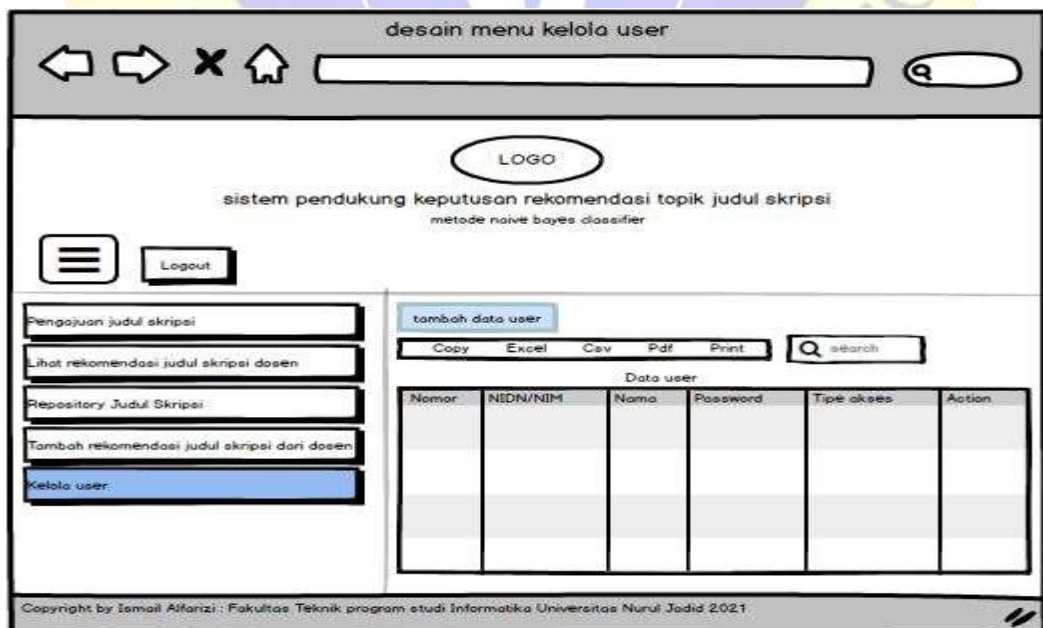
desain menu kelola user

LOGO

sistem pendukung keputusan rekomendasi topik judul skripsi

metode naive bayes classifier

Logout

Pengajuan judul skripsi

Lihat rekomendasi judul skripsi dosen

Repository Judul Skripsi

Tambah rekomendasi judul skripsi dari dosen

Kelola user

tambah data user

Copy Excel Csv Pdf Print

search

Data user

| Nomor | NIDN/NIM | Nama | Password | Tipe akses | Action |
|---|---|---|---|---|---|
| | | | | | |

Copyright by Ismail Alfarizi : Fakultas Teknik program studi Informatika Universitas Nurul Jadid 2021